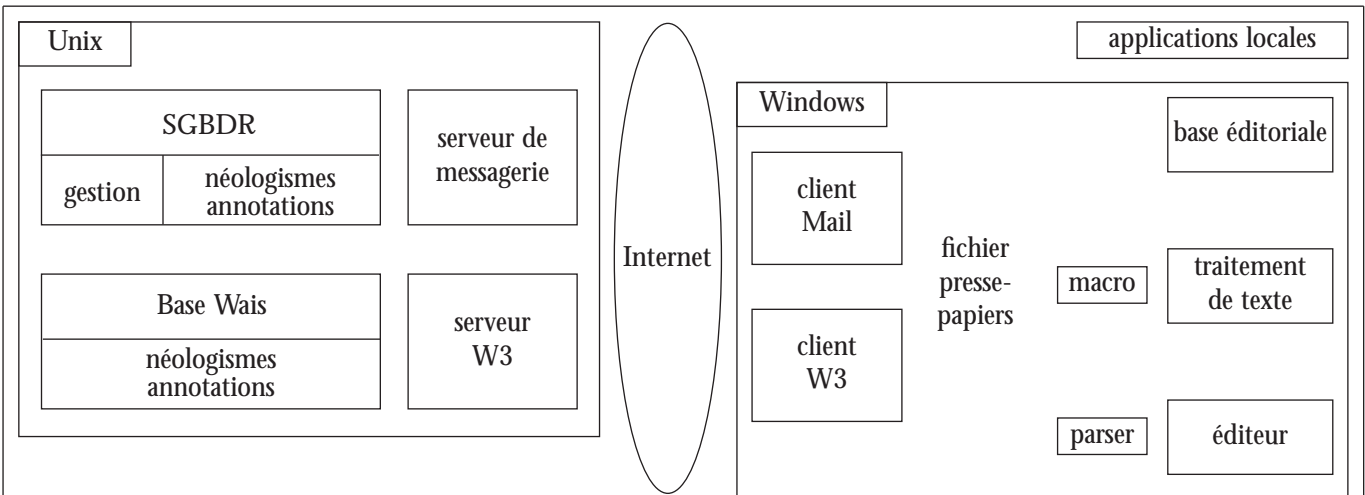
Unix

SGBDR

gestion

néologismes annotations

serveur de messagerie

Base Wais

néologismes annotations

serveur W3

Internet

applications locales

Windows

base éditoriale

client Mail

fichier presse-papiers

macro

traitement de texte

client W3

parser

éditeur